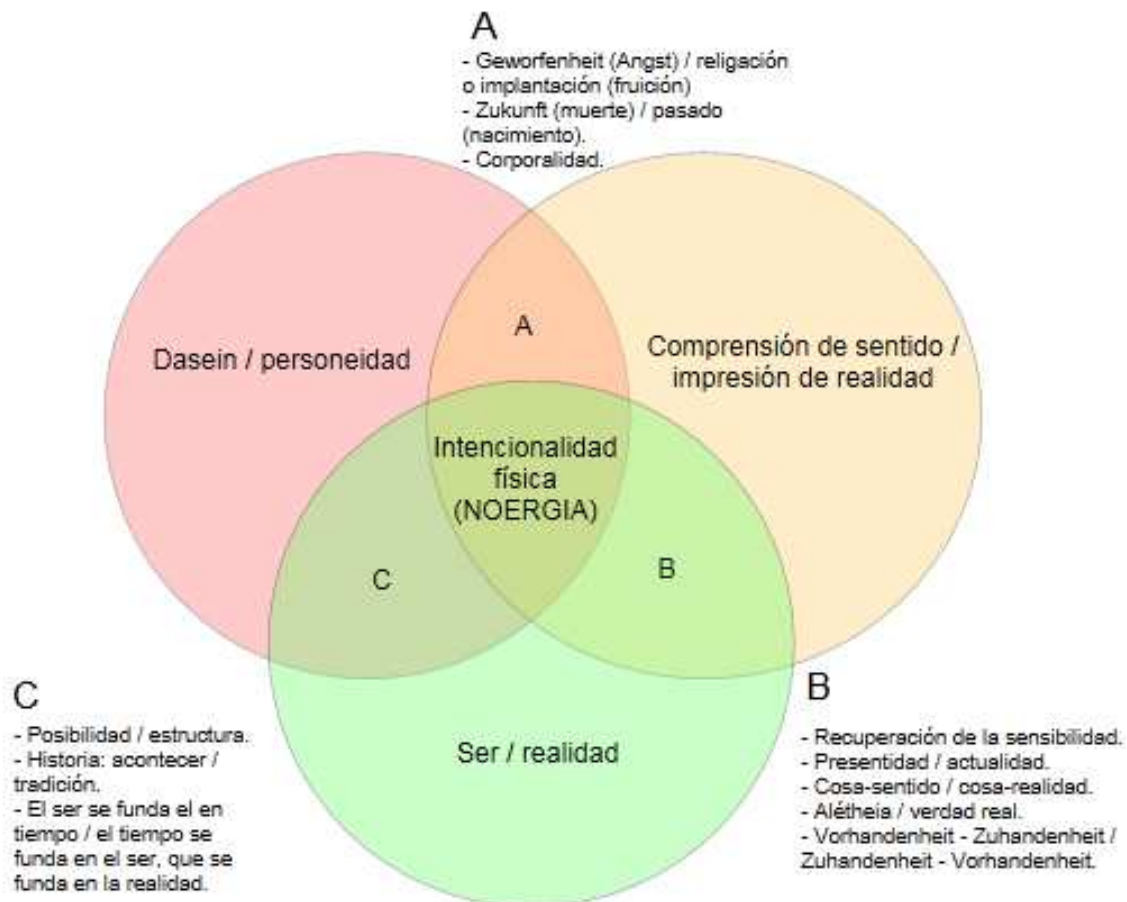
A

- Geworfenheit (Angst) / religación o implantación (fruición)
- Zukunft (muerte) / pasado (nacimiento).
- Corporalidad.

Dasein / personeidad

A

Comprensión de sentido / impresión de realidad

Intencionalidad física (NOERGIA)

C

B

Ser / realidad

C

- Posibilidad / estructura.
- Historia: acontecer / tradición.
- El ser se funda el en tiempo / el tiempo se funda en el ser, que se funda en la realidad.

B

- Recuperación de la sensibilidad.
- Presentidad / actualidad.
- Cosa-sentido / cosa-realidad.
- Alétheia / verdad real.
- Vorhandenheit - Zuhandenheit / Zuhandenheit - Vorhandenheit.